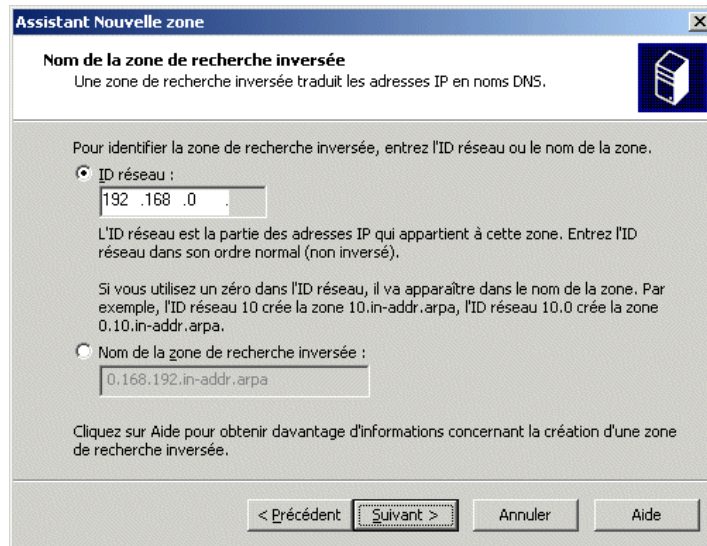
Assistant Nouvelle zone

Nom de la zone de recherche inversée
Une zone de recherche inversée traduit les adresses IP en noms DNS.

Pour identifier la zone de recherche inversée, entrez l'ID réseau ou le nom de la zone.

ID réseau :
192 .168 .0 .

L'ID réseau est la partie des adresses IP qui appartient à cette zone. Entrez l'ID réseau dans son ordre normal (non inversé).

Si vous utilisez un zéro dans l'ID réseau, il va apparaître dans le nom de la zone. Par exemple, l'ID réseau 10 crée la zone 10.in-addr.arpa, l'ID réseau 10.0 crée la zone 0.10.in-addr.arpa.

Nom de la zone de recherche inversée :
0.168.192.in-addr.arpa

Cliquez sur Aide pour obtenir davantage d'informations concernant la création d'une zone de recherche inversée.

< Précédent | Suivant > | Annuler | Aide